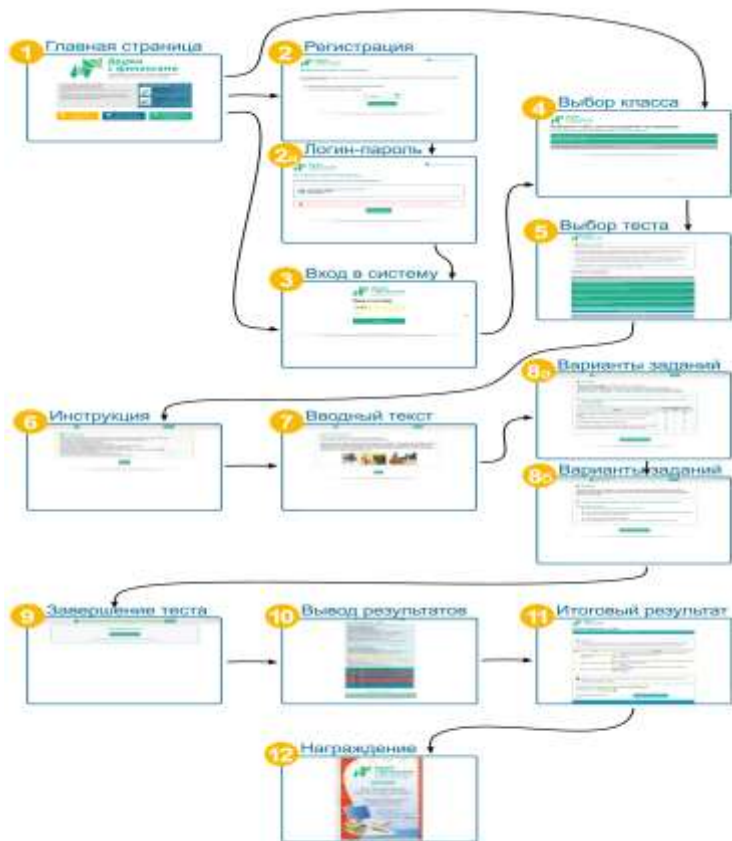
1 Главная страница

2 Регистрация

2 Логин-пароль

3 Вход в систему

4 Выбор класса

5 Выбор теста

6 Инструкция

7 Вводный текст

8а Варианты заданий

8б Варианты заданий

9 Завершение теста

10 Вывод результатов

11 Итоговый результат

12 Награждение